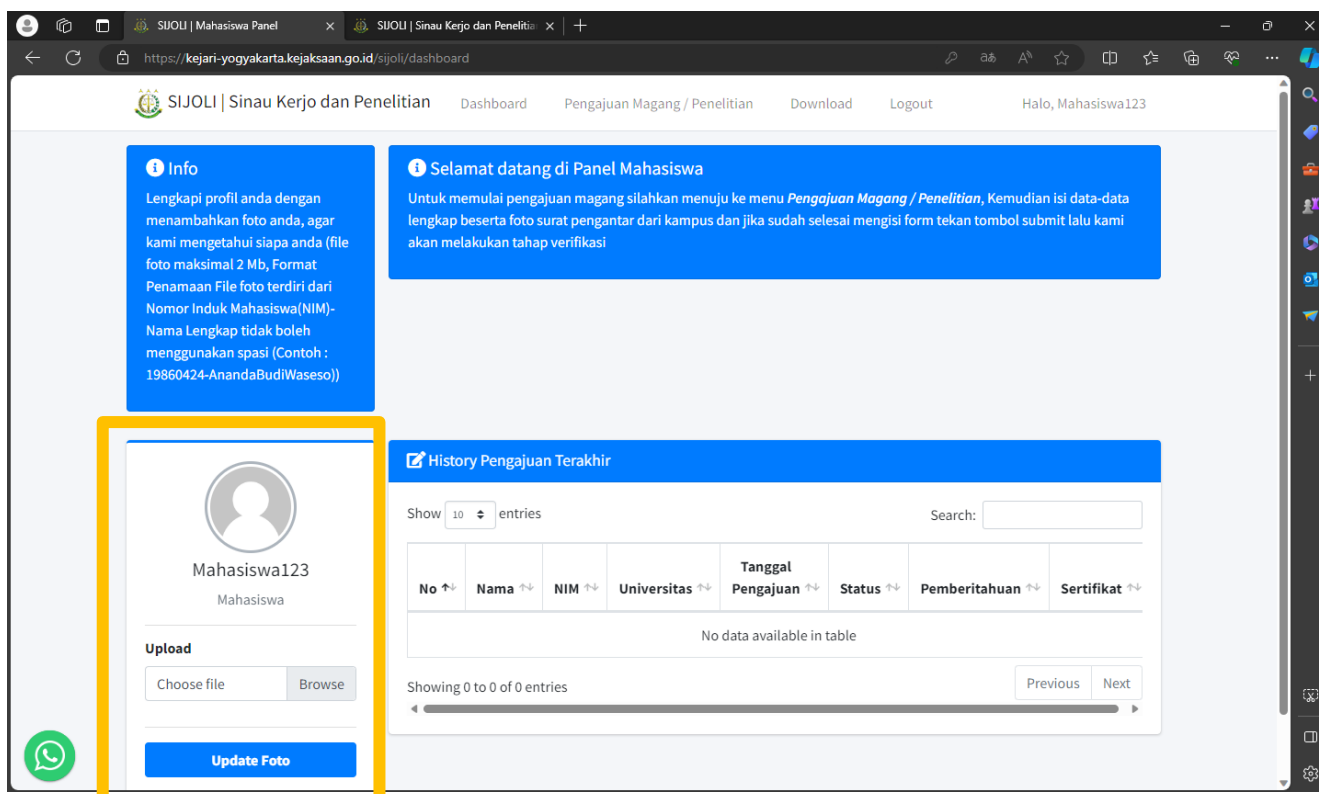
SIJOLI | Mahasiswa Panel
SIJOLI | Sinau Kerjo dan Penelitia

https://kejari-yogyakarta.kejaksaan.go.id/sijoli/dashboard

SIJOLI | Sinau Kerjo dan Penelitian
Dashboard
Pengajuan Magang / Penelitian
Download
Logout
Halo, Mahasiswa123

Info

Lengkapi profil anda dengan menambahkan foto anda, agar kami mengetahui siapa anda (file foto maksimal 2 Mb, Format Penamaan File foto terdiri dari Nomor Induk Mahasiswa(NIM)-Nama Lengkap tidak boleh menggunakan spasi (Contoh : 19860424-AnandaBudiWaseso))

Selamat datang di Panel Mahasiswa

Untuk memulai pengajuan magang silahkan menuju ke menu ***Pengajuan Magang / Penelitian***, Kemudian isi data-data lengkap beserta foto surat pengantar dari kampus dan jika sudah selesai mengisi form tekan tombol submit lalu kami akan melakukan tahap verifikasi

Mahasiswa123
Mahasiswa

Upload
Choose file
Browse

Update Foto

History Pengajuan Terakhir

Show 10 entries
Search:

| No | Nama | NIM | Universitas | Tanggal Pengajuan | Status | Pemberitahuan | Sertifikat |
|---|---|---|---|---|---|---|---|
| No data available in table | | | | | | | |

Showing 0 to 0 of 0 entries
Previous
Next